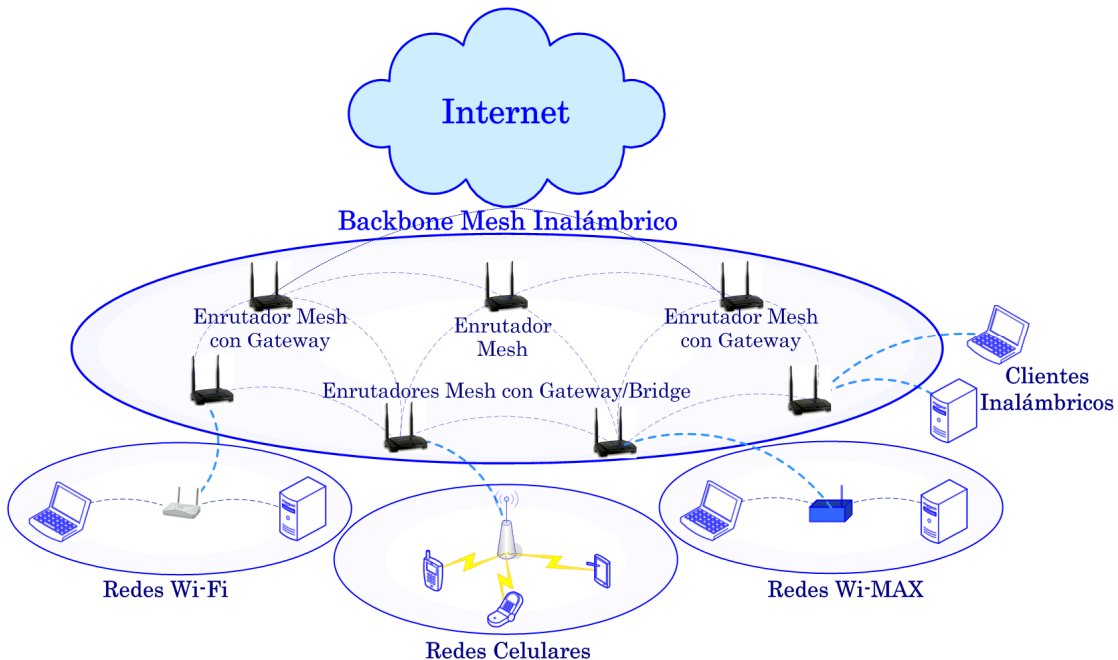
Internet

Backbone Mesh Inalámbrico

Enrutador Mesh con Gateway

Enrutador Mesh

Enrutador Mesh con Gateway

Enrutadores Mesh con Gateway/Bridge

Clientes Inalámbricos

Redes Wi-Fi

Redes Celulares

Redes Wi-MAX